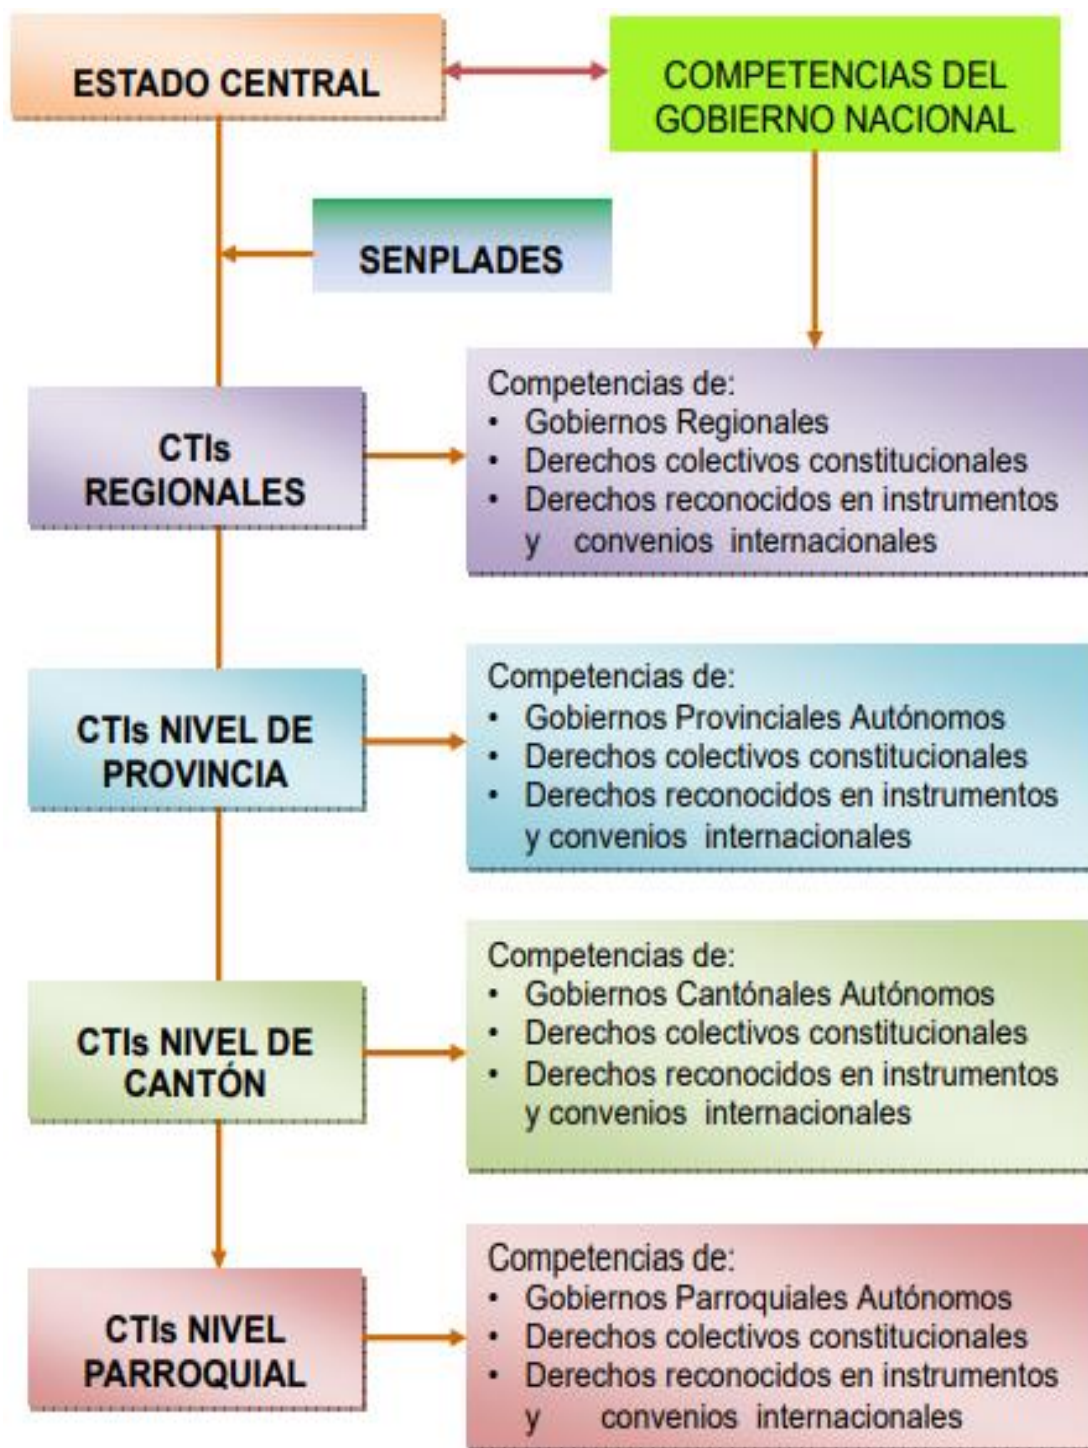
ESTADO CENTRAL

COMPETENCIAS DEL GOBIERNO NACIONAL

SENPLADES

CTIs REGIONALES

Competencias de:
- Gobiernos Regionales
- Derechos colectivos constitucionales
- Derechos reconocidos en instrumentos y convenios internacionales

CTIs NIVEL DE PROVINCIA

Competencias de:
- Gobiernos Provinciales Autónomos
- Derechos colectivos constitucionales
- Derechos reconocidos en instrumentos y convenios internacionales

CTIs NIVEL DE CANTÓN

Competencias de:
- Gobiernos Cantónales Autónomos
- Derechos colectivos constitucionales
- Derechos reconocidos en instrumentos y convenios internacionales

CTIs NIVEL PARROQUIAL

Competencias de:
- Gobiernos Parroquiales Autónomos
- Derechos colectivos constitucionales
- Derechos reconocidos en instrumentos y convenios internacionales